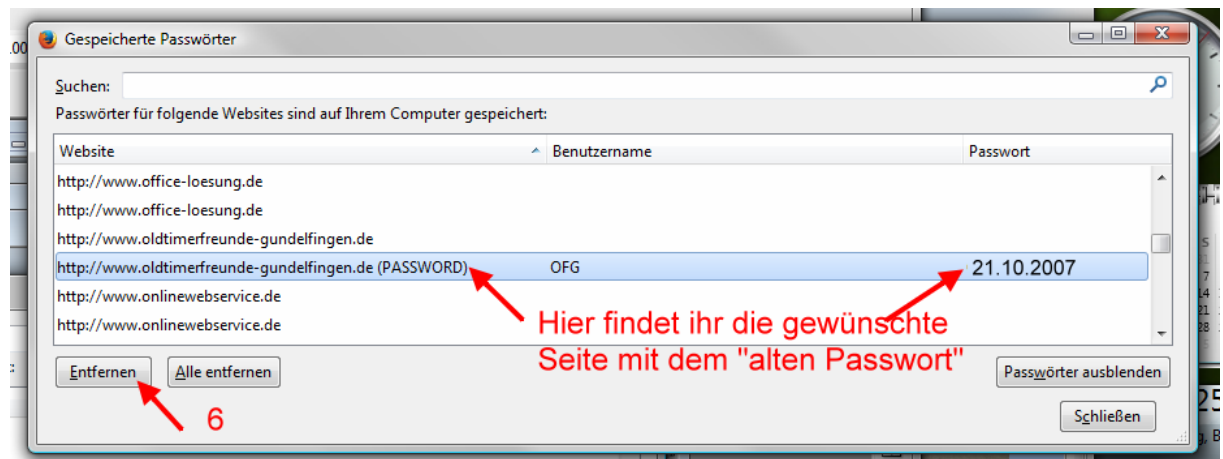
Gespeicherte Passwörter

Suchen:

Passwörter für folgende Websites sind auf Ihrem Computer gespeichert:

| Website | Benutzername | Passwort |
|---|---|---|
| http://www.office-loesung.de | | |
| http://www.office-loesung.de | | |
| http://www.oldtimerfreunde-gundelfingen.de | | |
| http://www.oldtimerfreunde-gundelfingen.de (PASSWORD) | OFG | 21.10.2007 |
| http://www.onlinewebservice.de | | |
| http://www.onlinewebservice.de | | |

Hier findet ihr die gewünschte Seite mit dem "alten Passwort"

Entfernen

Alle entfernen

6

Passwörter ausblenden

Schließen